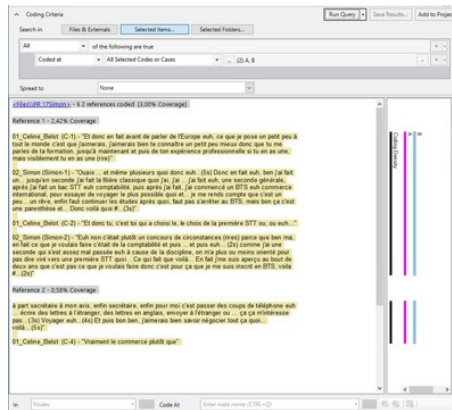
Coding Criteria

Run Query | Save Results... | Add to Project

Search in | Files & Externals | Selected Items... | Selected Folders...

All | of the following are true

Coded at | All Selected Codes or Cases | (2) A, B

Spread to | None

<Files\\FR 17Simon> - § 2 references coded [3,00% Coverage]

Reference 1 - 2,42% Coverage

01_Celine_Belot (C-1) - "Et donc en fait avant de parler de l'Europe euh, ce que je pose un petit peu à tout le monde c'est que j'aimerais, j'aimerais bien te connaître un petit peu mieux donc que tu me parles de ta formation, jusqu'à maintenant et puis de ton expérience professionnelle si tu en as une, mais visiblement tu en as une (rire)"

02_Simon (Simon-1) - "Ouais ... et même plusieurs quoi donc euh... (5s) Donc en fait euh, bon j'ai fait un... jusqu'en seconde j'ai fait la filière classique quoi j'ai.. j'ai ... j'ai fait euh, une seconde générale, après j'ai fait un bac STT euh comptabilité, puis après j'ai fait, j'ai commencé un BTS euh commerce international, pour essayer de voyager le plus possible quoi et ... je me rends compte que c'est un peu... un rêve, enfin faut continuer les études après quoi, faut pas s'arrêter au BTS, mais bon ça c'est une parenthèse et... Donc voilà quoi #...(3s)"

01_Celine_Belot (C-2) - "Et donc tu, c'est toi qui a choisi le, le choix de la première STT ou, ou euh..."

02_Simon (Simon-2) - "Euh non c'était plutôt un concours de circonstances (rires) parce que ben ma, en fait ce que je voulais faire c'était de la comptabilité et puis ... et puis euh... (2s) comme j'ai une seconde qui s'est assez mal passée euh à cause de la discipline, on m'a plus ou moins orienté pour pas dire viré vers une première STT quoi... Ça qui fait que voilà... En fait j'me suis aperçu au bout de deux ans que c'est pas ce que je voulais faire donc c'est pour ça que je me suis inscrit en BTS, voilà #...(2s)"

Reference 2 - 0,58% Coverage

à part secrétaire à mon avis, enfin secrétaire, enfin pour moi c'est passer des coups de téléphone euh ... écrire des lettres à l'étranger, des lettres en anglais, envoyer à l'étranger ou ... ça ça m'intéresse pas... (3s) Voyager euh...(4s) Et puis bon ben, j'aimerais bien savoir négocier tout ça quoi... voilà...(5s)"

01_Celine_Belot (C-4) - "Vraiment le commerce plutôt que"

Coding Density

In | Nodes | Code At | Enter node name (CTRL+Q)